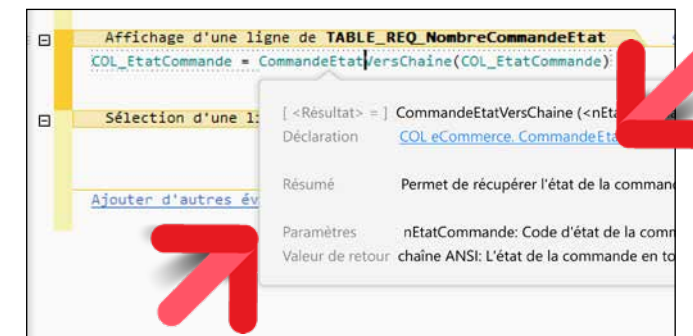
Affichage d'une ligne de TABLE_REQ_NombreCommandeEtat

COL_EtatCommande = CommandeEtatVersChaine(COL_EtatCommande)

Sélection d'une li

Ajouter d'autres év

[ <Résultat> = ] CommandeEtatVersChaine (<nEta

Déclaration COL eCommerce. CommandeEta

Résumé Permet de récupérer l'état de la commande

Paramètres nEtatCommande: Code d'état de la comm

Valeur de retour chaîne ANSI: L'état de la commande en to